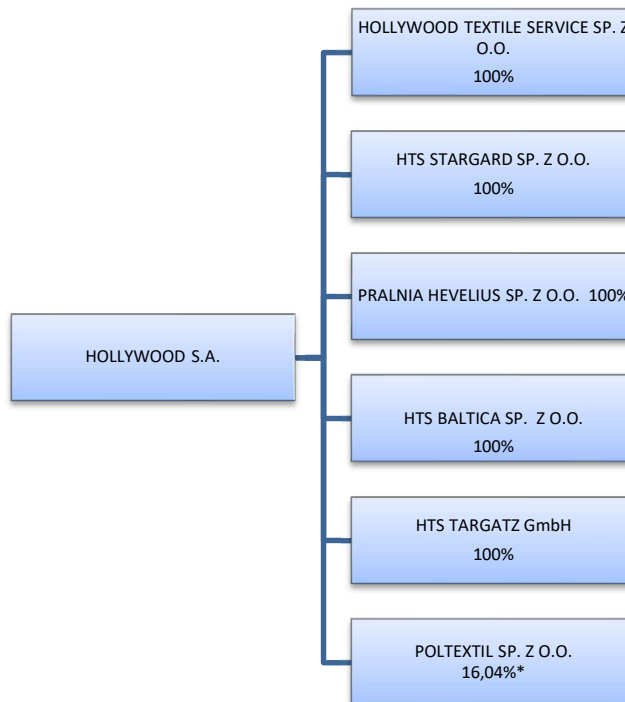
HOLLYWOOD S.A.

HOLLYWOOD TEXTILE SERVICE SP. Z O.O.
100%

HTS STARGARD SP. Z O.O.
100%

PRALNIA HEVELIUS SP. Z O.O. 100%

HTS BALTICA SP. Z O.O.
100%

HTS TARGATZ GmbH
100%

POLTEXTIL SP. Z O.O.
16,04%*